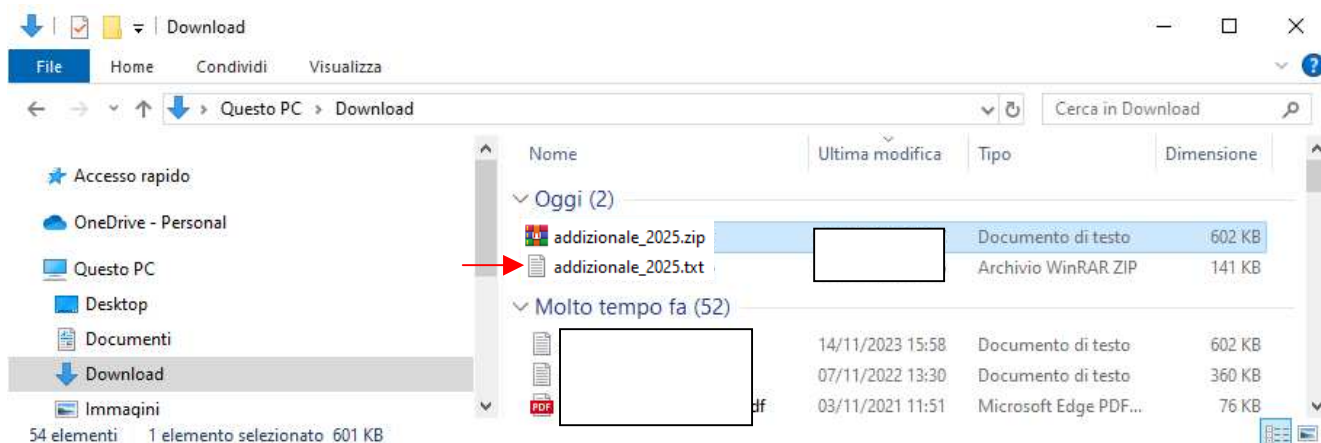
Download

File Home Condividi Visualizza

Questo PC › Download

Cerca in Download

Accesso rapido
OneDrive - Personal
Questo PC
Desktop
Documenti
Download
Immagini

| Nome | Ultima modifica | Tipo | Dimensione |
|---|---|---|---|
| Oggi (2) | | | |
| addizionale_2025.zip | | Documento di testo | 602 KB |
| addizionale_2025.txt | | Archivio WinRAR ZIP | 141 KB |
| Molto tempo fa (52) | | | |
| | 14/11/2023 15:58 | Documento di testo | 602 KB |
| | 07/11/2022 13:30 | Documento di testo | 360 KB |
| df | 03/11/2021 11:51 | Microsoft Edge PDF... | 76 KB |

54 elementi 1 elemento selezionato 601 KB